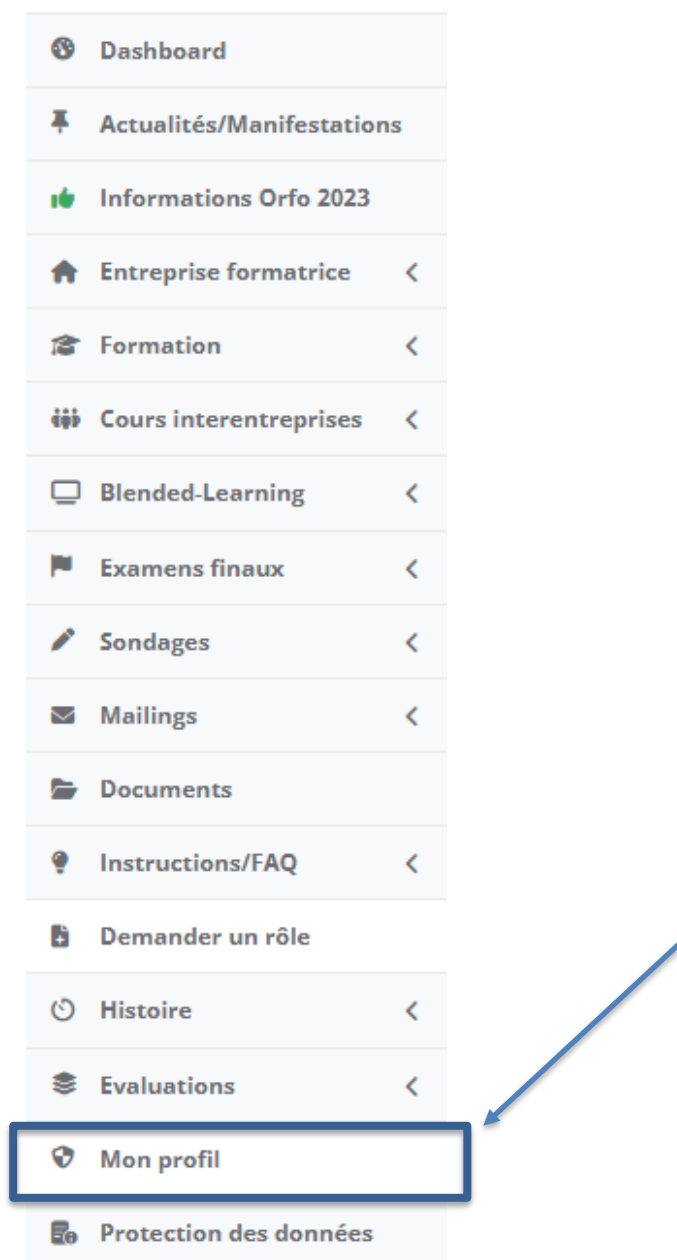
Dashboard
Actualités/Manifestations
Informations Orfo 2023
Entreprise formatrice
Formation
Cours interentreprises
Blended-Learning
Examens finaux
Sondages
Mailings
Documents
Instructions/FAQ
Demander un rôle
Histoire
Evaluations
Mon profil
Protection des données